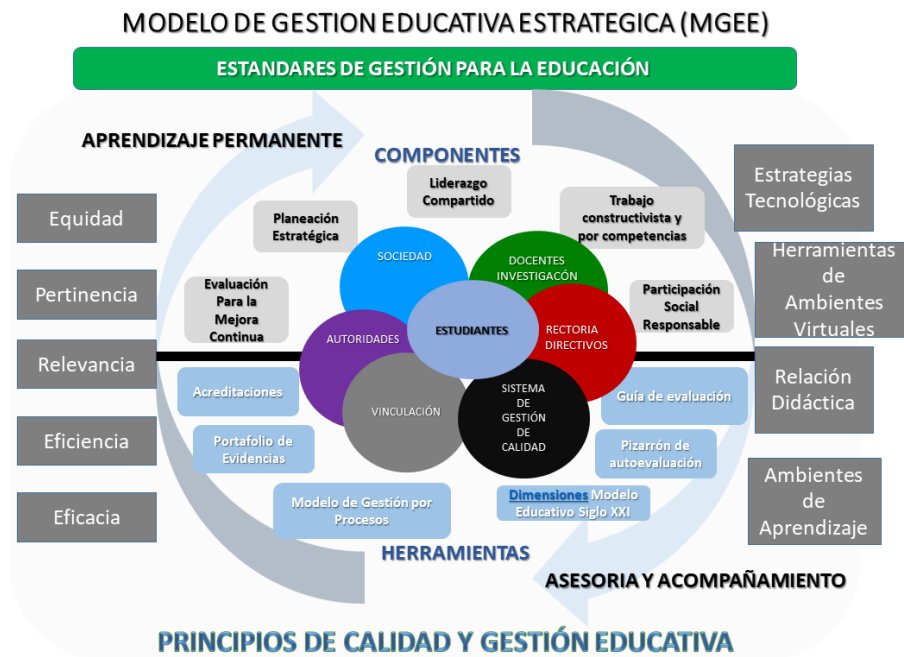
MODELO DE GESTION EDUCATIVA ESTRATEGICA (MGEE)

ESTANDARES DE GESTIÓN PARA LA EDUCACIÓN

APRENDIZAJE PERMANENTE

COMPONENTES

Liderazgo Compartido

Planeación Estratégica

Trabajo constructivista y por competencias

Estrategias Tecnológicas

Herramientas de Ambientes Virtuales

Relación Didáctica

Ambientes de Aprendizaje

Equidad

Pertinencia

Relevancia

Eficiencia

Eficacia

SOCIEDAD

DOCENTES INVESTIGACÓN

Evaluación Para la Mejora Continua

Participación Social Responsable

AUTORIDADES

ESTUDIANTES

RECTORIA DIRECTIVOS

VINCULACIÓN

SISTEMA DE GESTIÓN DE CALIDAD

Acreditaciones

Portafolio de Evidencias

Guía de evaluación

Pizarrón de autoevaluación

Modelo de Gestión por Procesos

Dimensiones Modelo Educativo Siglo XXI

HERRAMIENTAS

ASESORIA Y ACOMPAÑAMIENTO

PRINCIPIOS DE CALIDAD Y GESTIÓN EDUCATIVA